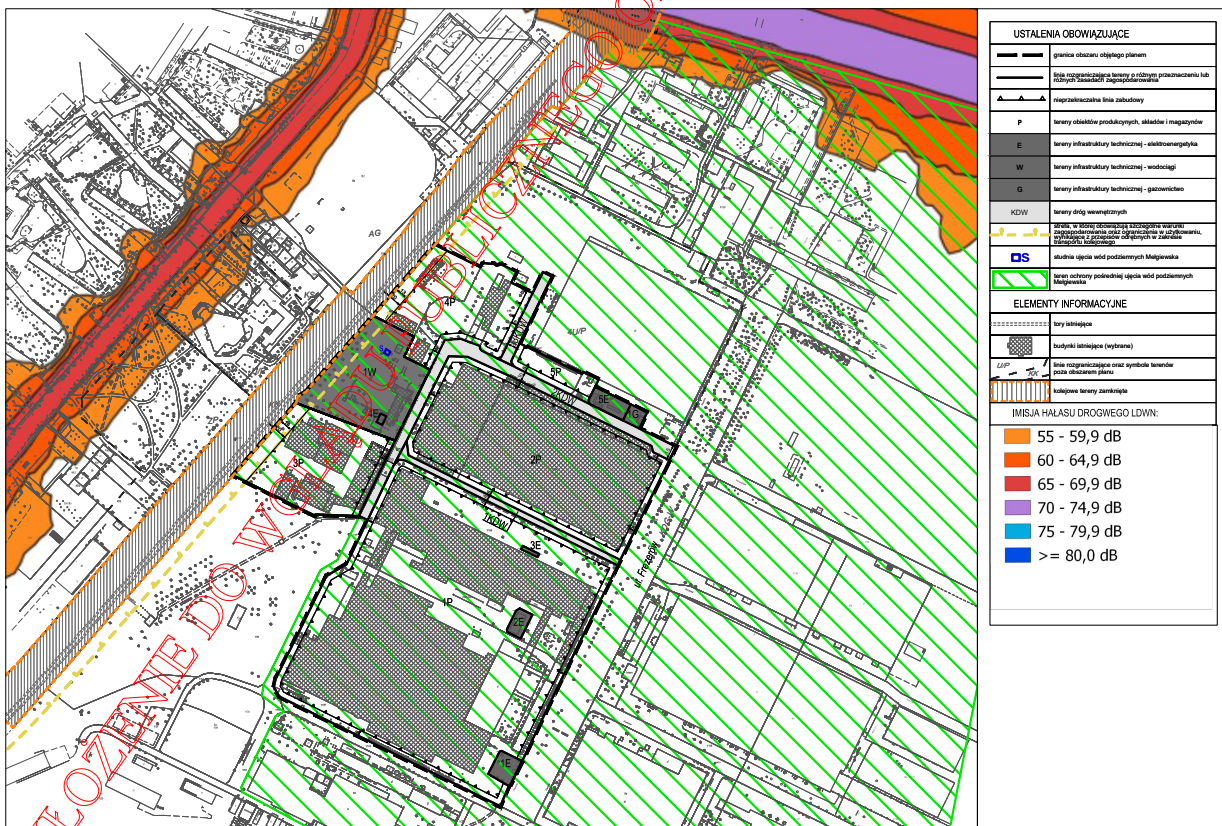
USTALENIA OBOWIĄZUJĄCE

granica obszaru objętego planem

linia rozgraniczająca tereny o różnym przeznaczeniu lub różnych zasadach zagospodarowania

nieprzekraczalna linia zabudowy

P tereny obiektów produkcyjnych, składów i magazynów

E tereny infrastruktury technicznej - elektroenergetyka

W tereny infrastruktury technicznej - wodociągi

G tereny infrastruktury technicznej - gazownictwo

KDW tereny dróg wewnętrznych

strefa, w której obowiązują szczególne warunki zagospodarowania oraz ograniczenia w użytkowaniu, wynikające z przepisów odrębnych w zakresie transportu kolejowego

S studnia ujęcia wód podziemnych Mełgiewska

teren ochrony pośredniej ujęcia wód podziemnych Mełgiewska

ELEMENTY INFORMACYJNE

tory istniejące

budynki istniejące (wybrane)

U/P KK linie rozgraniczające oraz symbole terenów poza obszarem planu

kolejowe tereny zamknięte

IMISJA HAŁASU DROGOWEGO LDWN:

55 - 59,9 dB
60 - 64,9 dB
65 - 69,9 dB
70 - 74,9 dB
75 - 79,9 dB
>= 80,0 dB

AG
4P
4U/P
1W
5P
KDW
5E
G
2P
1E
3P
KDW
3E
ul. Frezerów
1P
2E
4E

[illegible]OŻONE DO W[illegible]O PUBLICZNEGO